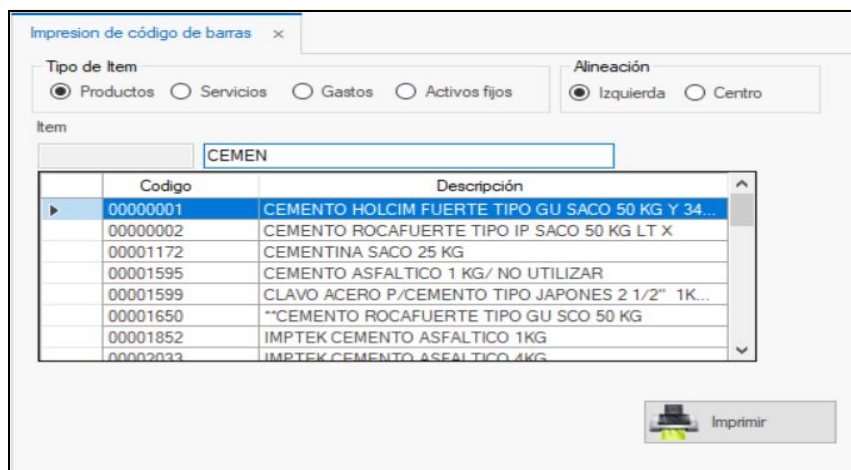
Impresion de código de barras ×

Tipo de Item
Productos Servicios Gastos Activos fijos

Alineación
Izquierda Centro

Item

CEMEN

| | Codigo | Descripción |
|---|---|---|
| ▶ | 00000001 | CEMENTO HOLCIM FUERTE TIPO GU SACO 50 KG Y 34... |
| | 00000002 | CEMENTO ROCAFUERTE TIPO IP SACO 50 KG LT X |
| | 00001172 | CEMENTINA SACO 25 KG |
| | 00001595 | CEMENTO ASFALTICO 1 KG/ NO UTILIZAR |
| | 00001599 | CLAVO ACERO P/CEMENTO TIPO JAPONES 2 1/2" 1K... |
| | 00001650 | **CEMENTO ROCAFUERTE TIPO GU SCO 50 KG |
| | 00001852 | IMPTEK CEMENTO ASFALTICO 1KG |
| | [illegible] | IMPTEK CEMENTO ASFALTICO 4KG |

Imprimir